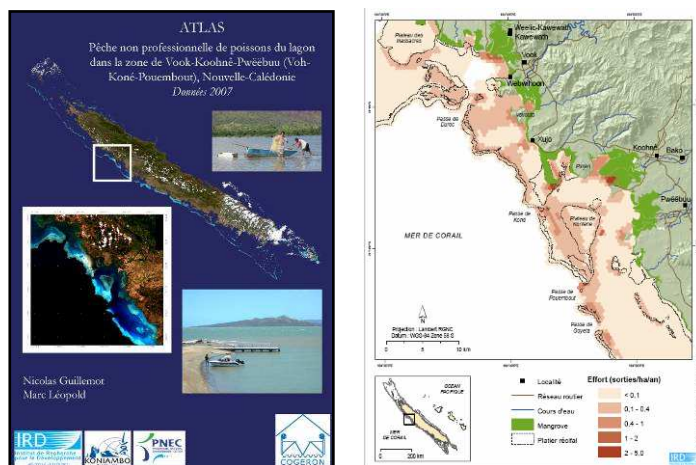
ATLAS

Pêche non professionnelle de poissons du lagon dans la zone de Vook-Koohnê-Pwëëbuu (Voh-Koné-Pouembout), Nouvelle-Calédonie
Données 2007

Nicolas Guillemot
Marc Léopold

IRD
KONIAMBO
PNEC
COGERON

Plateau des massacres
Weeke-Kawewahi
Kawewahi
Vook
Wèèwhoon
Voh
Kujo
Koohnê
Baco
Pinjen
Pwëëbuu
Passe de Duroc
Passe de Koné
Plateau de Nordets
Passe de Pouembout
Passe de Goyeta
MER DE CORAIL

Projection : Lambert RGNC
Datum : WGS 84 Zone 58 S
0 5 10 km

OCEAN PACIFIQUE
MER DE CORAIL
0 200 km

Localité
Réseau routier
Cours d'eau
Mangrove
Platier récifal

Effort (sorties/ha/an)
< 0.1
0.1 - 0.4
0.4 - 1
1 - 2
2 - 5.0

IRD